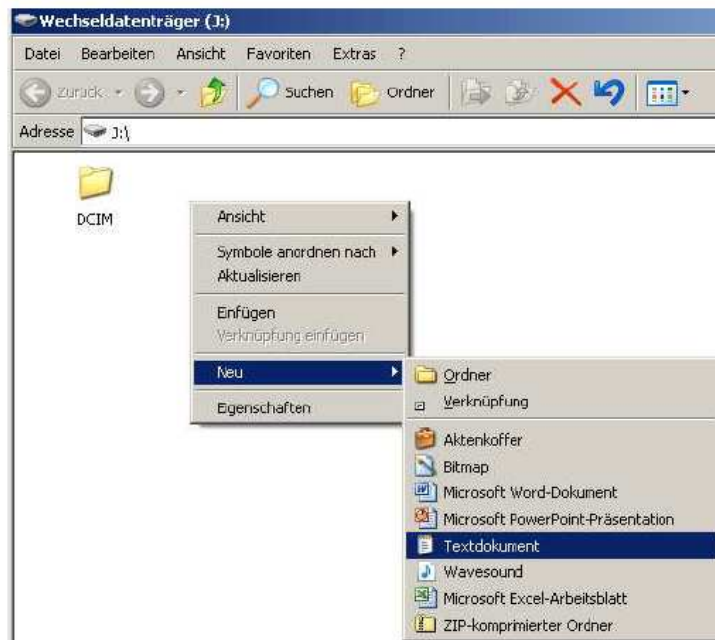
Wechseldatenträger (J:)

Datei Bearbeiten Ansicht Favoriten Extras ?

Zurück Suchen Ordner

Adresse J:\

DCIM

Ansicht
Symbole anordnen nach
Aktualisieren
Einfügen
Verknüpfung einfügen
Neu
Eigenschaften

Ordner
Verknüpfung
Aktenkoffer
Bitmap
Microsoft Word-Dokument
Microsoft PowerPoint-Präsentation
Textdokument
Wavesound
Microsoft Excel-Arbeitsblatt
ZIP-komprimierter Ordner